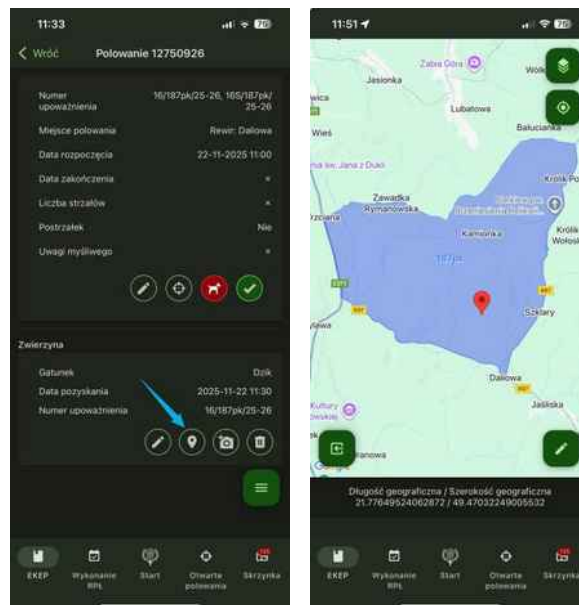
11:33

Wróć Polowanie 12750926

| | |
|---|---|
| Numer upoważnienia | 16/187pk/25-26, 16S/187pk/25-26 |
| Miejsce polowania | Rewir: Dalowa |
| Data rozpoczęcia | 22-11-2025 11:00 |
| Data zakończenia | « |
| Liczba strzałów | « |
| Postrzałek | Nie |
| Uwagi myśliwego | « |

Zwierzyna

| | |
|---|---|
| Gatunek | Dzik |
| Data pozyskania | 2025-11-22 11:30 |
| Numer upoważnienia | 16/187pk/25-26 |

EKEP Wykonanie RPŁ Start Otwarte polowania Skrzynka

11:51

Zabia Góra
Jasionka
Lubatowa
Wolk
Bałucianka
Wieś
Zawadka Rymanowska
Krolik Po
Kamionka
Królik Wołoski
187pk
Szklary
Dalowa
Jaśliska
Kultury
Google
Długość geograficzna / Szerokość geograficzna
21.77649524062872 / 49.47032249005532

EKEP Wykonanie RPŁ Start Otwarte polowania Skrzynka